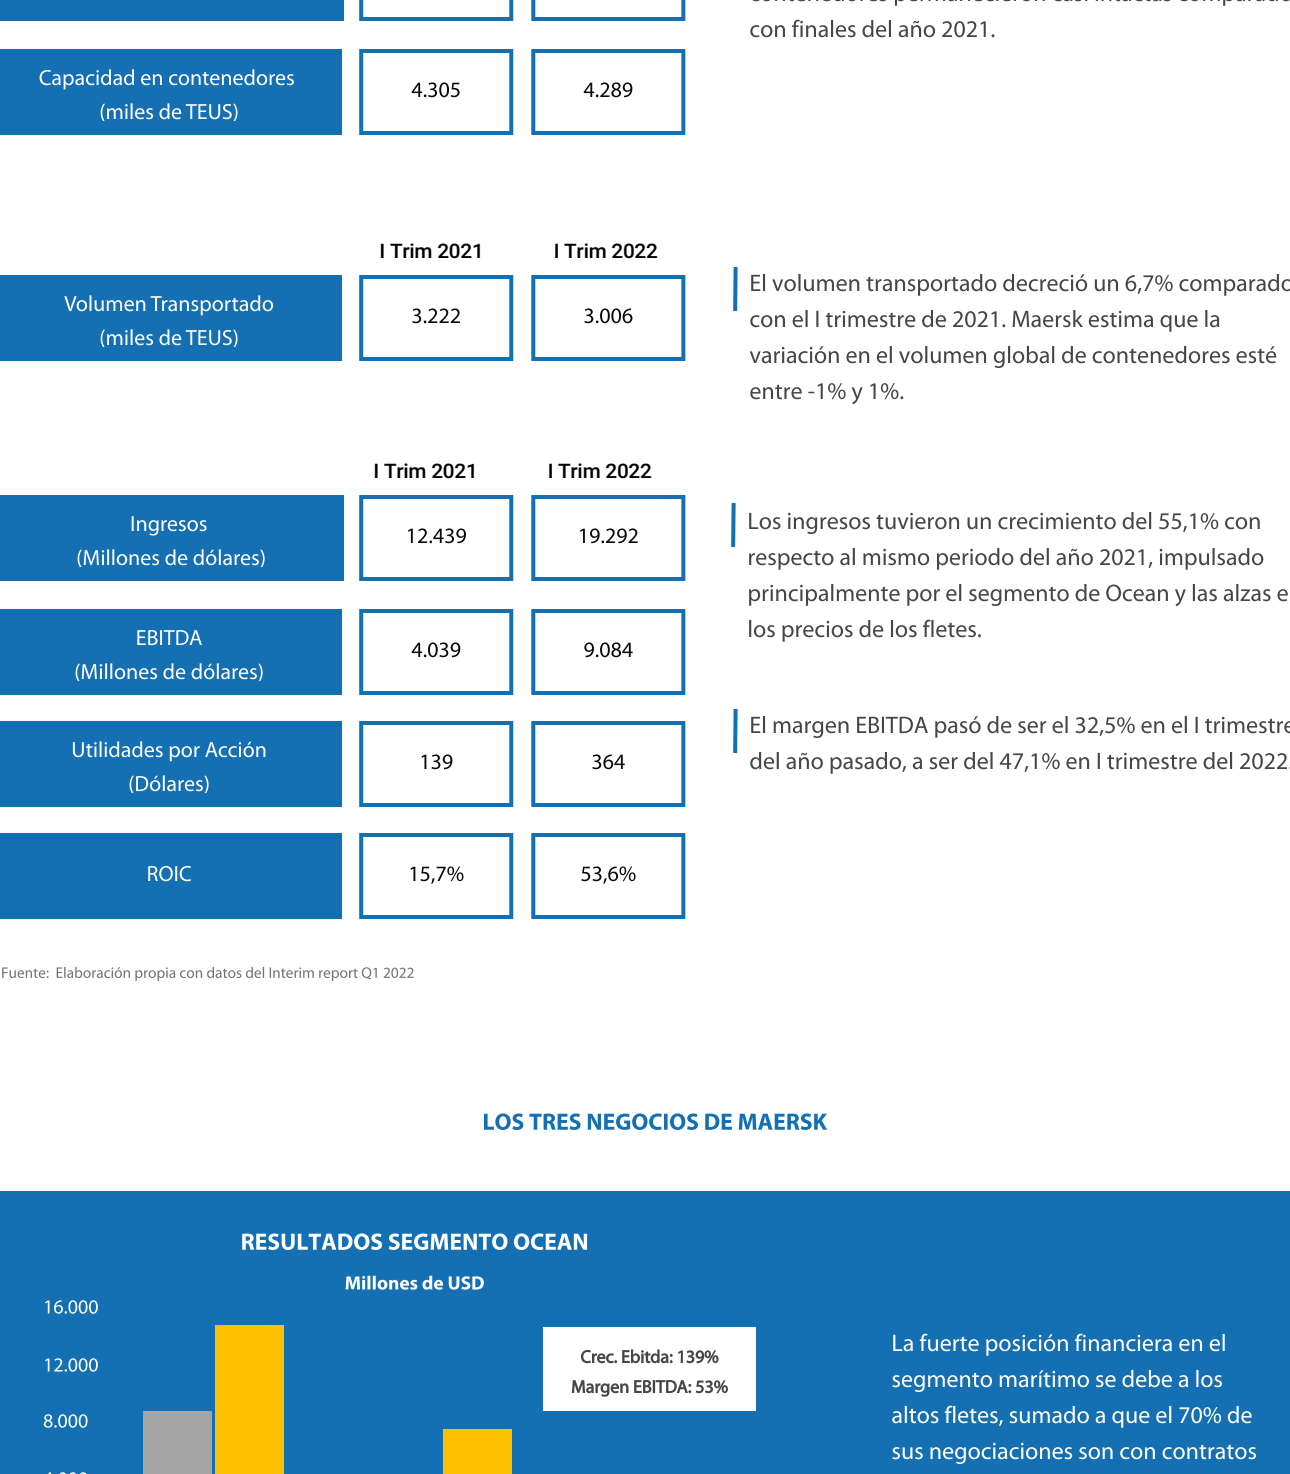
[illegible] con finales del año 2021.

| | | |
|---|---|---|
| Capacidad en contenedores (miles de TEUS) | 4.305 | 4.289 |

| | I Trim 2021 | I Trim 2022 |
|---|---|---|
| Volumen Transportado (miles de TEUS) | 3.222 | 3.006 |

El volumen transportado decreció un 6,7% comparad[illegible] con el I trimestre de 2021. Maersk estima que la variación en el volumen global de contenedores esté entre -1% y 1%.

| | I Trim 2021 | I Trim 2022 |
|---|---|---|
| Ingresos (Millones de dólares) | 12.439 | 19.292 |
| EBITDA (Millones de dólares) | 4.039 | 9.084 |
| Utilidades por Acción (Dólares) | 139 | 364 |
| ROIC | 15,7% | 53,6% |

Los ingresos tuvieron un crecimiento del 55,1% con respecto al mismo periodo del año 2021, impulsado principalmente por el segmento de Ocean y las alzas e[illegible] los precios de los fletes.

El margen EBITDA pasó de ser el 32,5% en el I trimestr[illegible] del año pasado, a ser del 47,1% en I trimestre del 2022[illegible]

Fuente: Elaboración propia con datos del Interim report Q1 2022

LOS TRES NEGOCIOS DE MAERSK

RESULTADOS SEGMENTO OCEAN

Millones de USD

16.000
12.000
8.000
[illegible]

Crec. Ebitda: 139%
Margen EBITDA: 53%

La fuerte posición financiera en el segmento marítimo se debe a los altos fletes, sumado a que el 70% de sus negociaciones son con contratos